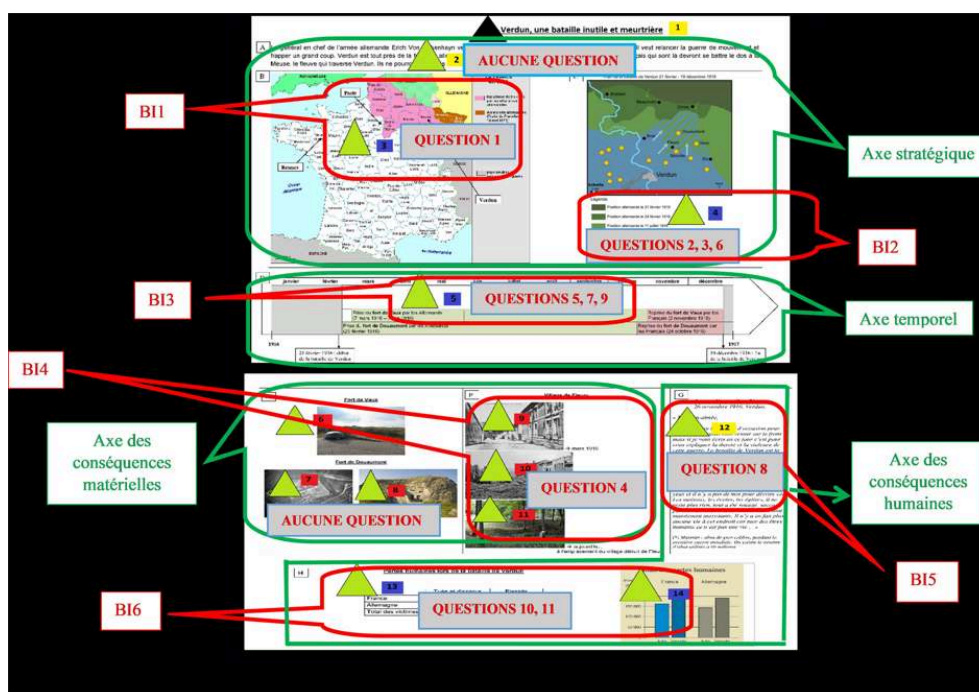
Verdun, une bataille inutile et meurtrière 1

A Le général en chef de l'armée allemande Erich Von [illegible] veut relancer la guerre de mouvement et frapper un grand coup. Verdun est tout près de la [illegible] devront se battre le dos à la Meuse. Le fleuve qui traverse Verdun. Ils ne pourron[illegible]

2 AUCUNE QUESTION

B

BI1

Paris

ALLEMAGNE

3 QUESTION 1

Verdun

Axe stratégique

Verdun

4

QUESTIONS 2, 3, 6

BI2

BI3

5 QUESTIONS 5, 7, 9

Axe temporel

1916

1917

BI4

Fort de Vaux

Axe des conséquences matérielles

6

Fort de Douaumont

7

8

AUCUNE QUESTION

9

10

QUESTION 4

11

G

12

QUESTION 8

Axe des conséquences humaines

BI5

BI6

H

13

QUESTIONS 10, 11

France

Allemagne

14